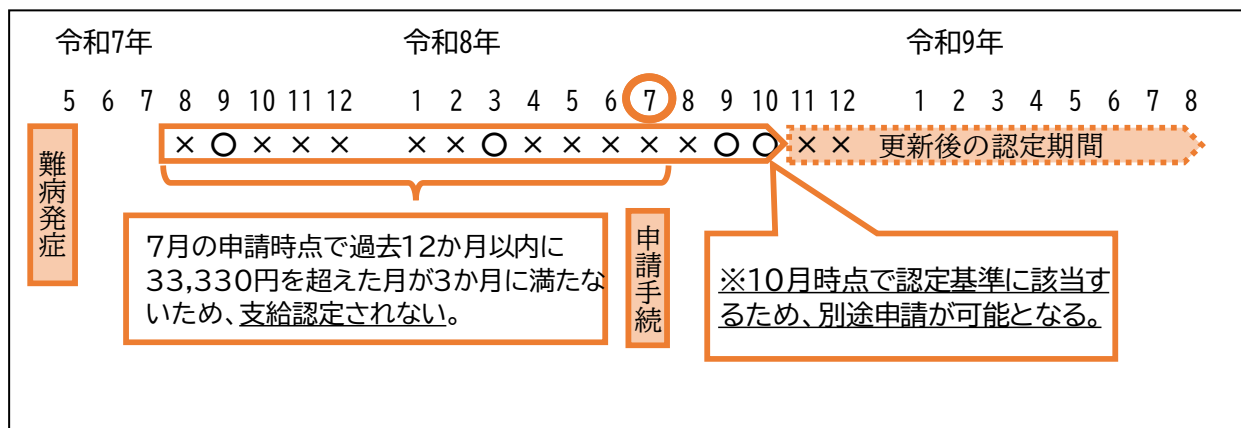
令和7年　令和8年　令和9年

5 6 7 8 9 10 11 12 1 2 3 4 5 6 7 8 9 10 11 12 1 2 3 4 5 6 7 8

難病発症

× ○ × × × × × ○ × × × × × ○ ○ × × 更新後の認定期間

7月の申請時点で過去12か月以内に33,330円を超えた月が3か月に満たないため、支給認定されない。

申請手続

※10月時点で認定基準に該当するため、別途申請が可能となる。